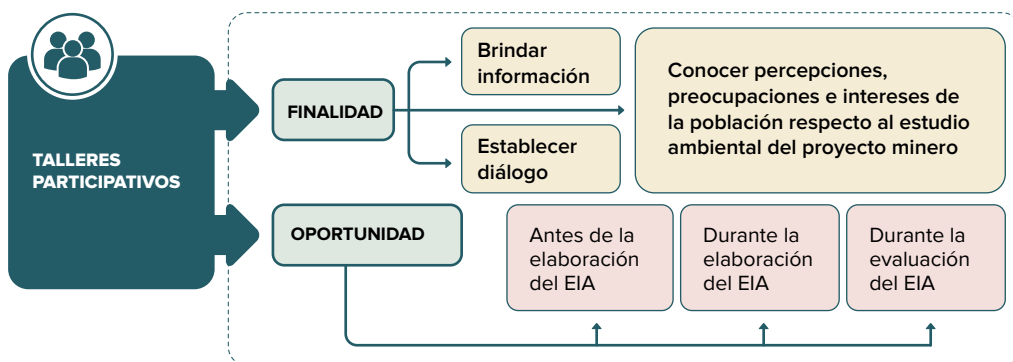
TALLERES PARTICIPATIVOS

FINALIDAD

Brindar información

Establecer diálogo

Conocer percepciones, preocupaciones e intereses de la población respecto al estudio ambiental del proyecto minero

OPORTUNIDAD

Antes de la elaboración del EIA

Durante la elaboración del EIA

Durante la evaluación del EIA